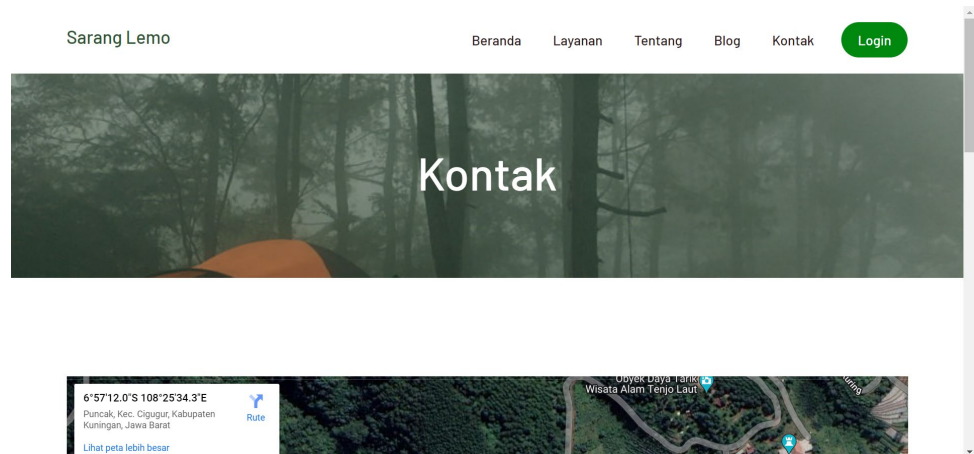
Sarang Lemo

Beranda Layanan Tentang Blog Kontak Login

Kontak

6°57'12.0"S 108°25'34.3"E
Puncak, Kec. Cigugur, Kabupaten Kuningan, Jawa Barat
Rute
Lihat peta lebih besar

Obyek Daya Tarik
Wisata Alam Tenjo Laut